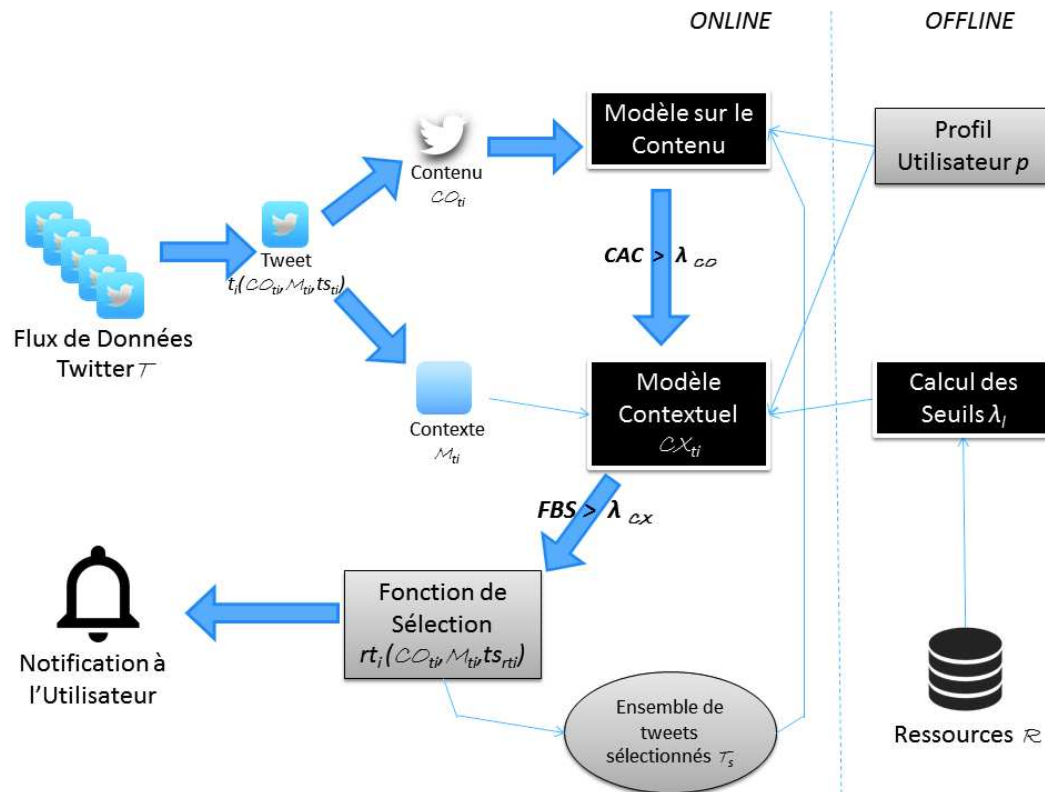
ONLINE

OFFLINE

Modèle sur le Contenu

Profil Utilisateur $p$

Contenu $\mathcal{CO}_{ti}$

Tweet $t_i(\mathcal{CO}_{ti}, \mathcal{M}_{ti}, ts_{ti})$

Flux de Données Twitter $\mathcal{T}$

CAC > $\lambda_{\mathcal{CO}}$

Modèle Contextuel $\mathcal{CX}_{ti}$

Calcul des Seuils $\lambda_i$

Contexte $\mathcal{M}_{ti}$

FBS > $\lambda_{\mathcal{CX}}$

Fonction de Sélection $rt_i(\mathcal{CO}_{ti}, \mathcal{M}_{ti}, ts_{rti})$

Notification à l'Utilisateur

Ensemble de tweets sélectionnés $\mathcal{T}_s$

Ressources $\mathcal{R}$